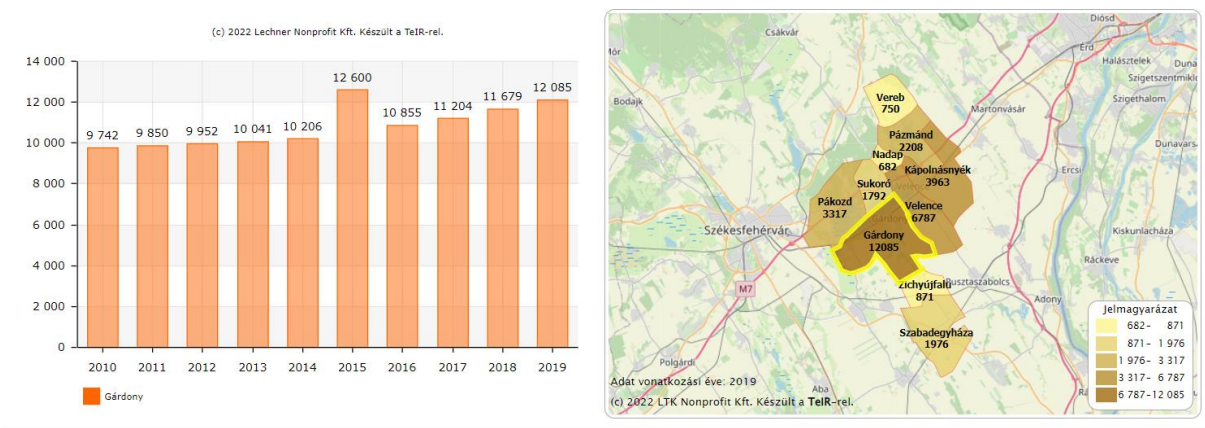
(c) 2022 Lechner Nonprofit Kft. Készült a TeIR-rel.

| Év | Érték |
|---|---|
| 2010 | 9 742 |
| 2011 | 9 850 |
| 2012 | 9 952 |
| 2013 | 10 041 |
| 2014 | 10 206 |
| 2015 | 12 600 |
| 2016 | 10 855 |
| 2017 | 11 204 |
| 2018 | 11 679 |
| 2019 | 12 085 |

14 000
12 000
10 000
8 000
6 000
4 000
2 000
0

Gárdony

Diósd
Csákvár
Érd
Halásztelek
Szigetszentmiklós
Bodajk
Szigethalom
Martonvásár
Duna
Dunavarsány
Vereb 750
Pázmánd 2208
Nadap 682
Kápolnásnyék 3963
Sukoró 1792
Ercsi
Pákozd 3317
Velence 6787
Székesfehérvár
Gárdony 12085
Kiskunlacháza
Ráckeve
M7
Zichyújfalu 871
Pusztaszabolcs
Adony
Szabadegyháza 1976
Polgárdi
Aba
Jelmagyarázat
682– 871
871– 1 976
1 976– 3 317
3 317– 6 787
6 787–12 085
Adat vonatkozási éve: 2019
(c) 2022 LTK Nonprofit Kft. Készült a TeIR-rel.